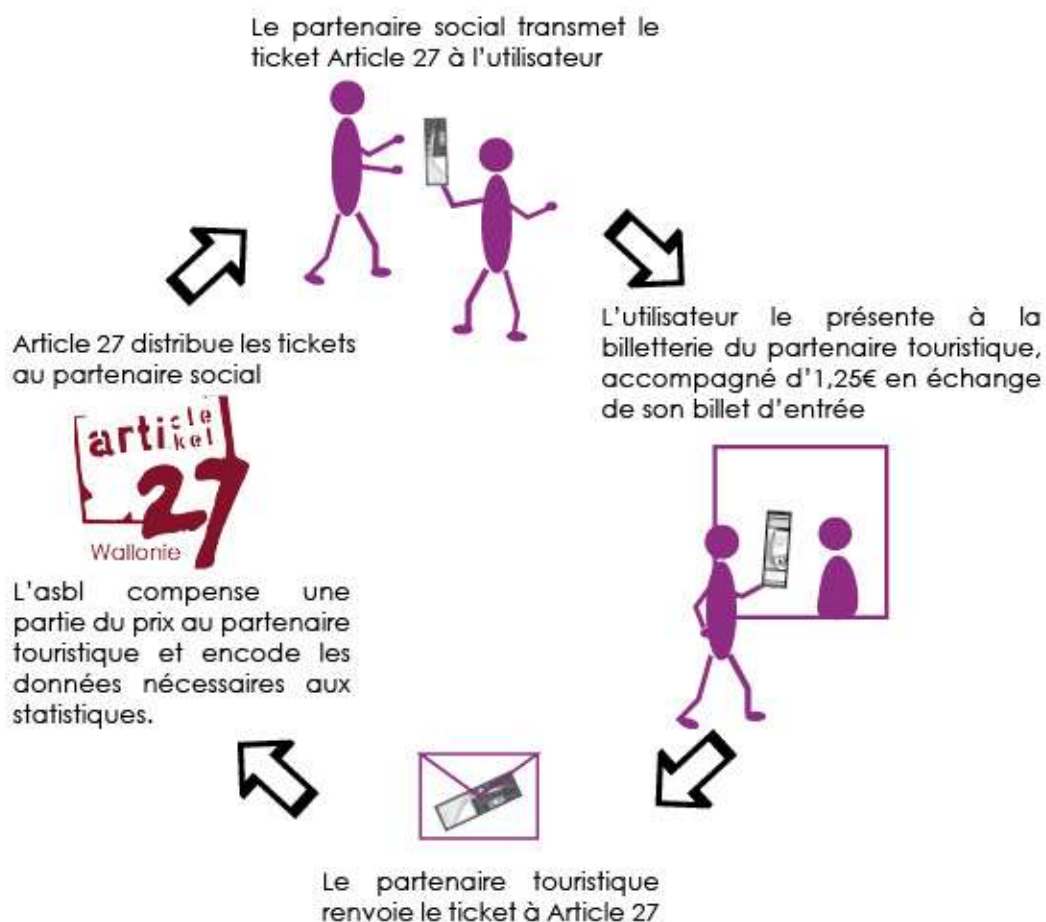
Le partenaire social transmet le ticket Article 27 à l'utilisateur

L'utilisateur le présente à la billetterie du partenaire touristique, accompagné d'1,25€ en échange de son billet d'entrée

Le partenaire touristique renvoie le ticket à Article 27

L'asbl compense une partie du prix au partenaire touristique et encode les données nécessaires aux statistiques.

artikel
article
27
Wallonie

Article 27 distribue les tickets au partenaire social